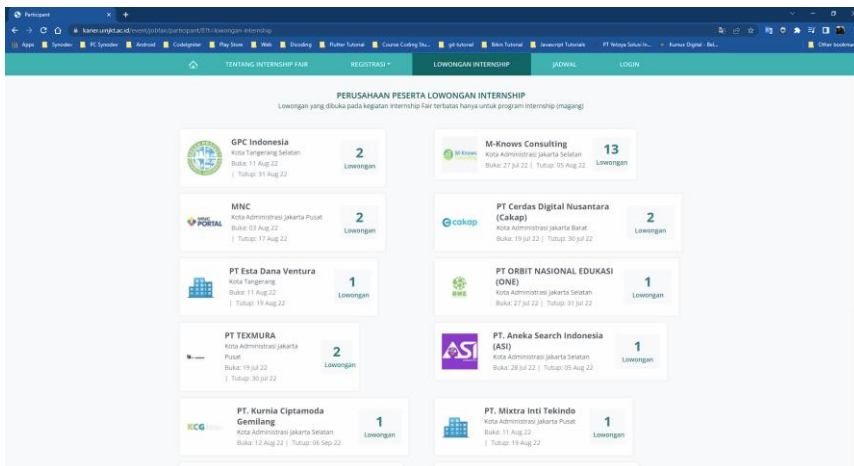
Participant

karier.unjkt.ac.id/event/jobfair/participant/8?t=lowongan-internship

Apps | Synodev | PC Synodev | Android | Codelgniter | Play Store | Web | Dicoding | Flutter Tutorial | Course Coding Stu... | git tutorial | Bikin Tutorial | Javascript Tutorials | PT Yetaya Solusi In... | Kamus Digital - Bel... | Other bookmarks

TENTANG INTERNSHIP FAIR | REGISTRASI | LOWONGAN INTERNSHIP | JADWAL | LOGIN

PERUSAHAAN PESERTA LOWONGAN INTERNSHIP

Lowongan yang dibuka pada kegiatan Internship Fair terbatas hanya untuk program internship (magang)

GPC Indonesia
Kota Tangerang Selatan
Buka: 11 Aug 22
| Tutup: 31 Aug 22
2 Lowongan

M-Knows Consulting
Kota Administrasi Jakarta Selatan
Buka: 27 Jul 22 | Tutup: 05 Aug 22
13 Lowongan

MNC
Kota Administrasi Jakarta Pusat
Buka: 03 Aug 22
| Tutup: 17 Aug 22
2 Lowongan

PT Cerdas Digital Nusantara (Cakap)
Kota Administrasi Jakarta Barat
Buka: 19 Jul 22 | Tutup: 30 Jul 22
2 Lowongan

PT Esta Dana Ventura
Kota Tangerang
Buka: 11 Aug 22
| Tutup: 19 Aug 22
1 Lowongan

PT ORBIT NASIONAL EDUKASI (ONE)
Kota Administrasi Jakarta Selatan
Buka: 27 Jul 22 | Tutup: 31 Jul 22
1 Lowongan

PT TEXMURA
Kota Administrasi Jakarta Pusat
Buka: 19 Jul 22
| Tutup: 30 Jul 22
2 Lowongan

PT. Aneka Search Indonesia (ASI)
Kota Administrasi Jakarta Selatan
Buka: 28 Jul 22 | Tutup: 05 Aug 22
1 Lowongan

PT. Kurnia Ciptamoda Gemilang
Kota Administrasi Jakarta Selatan
Buka: 12 Aug 22 | Tutup: 06 Sep 22
1 Lowongan

PT. Mixtra Inti Tekindo
Kota Administrasi Jakarta Pusat
Buka: 11 Aug 22
| Tutup: 19 Aug 22
1 Lowongan